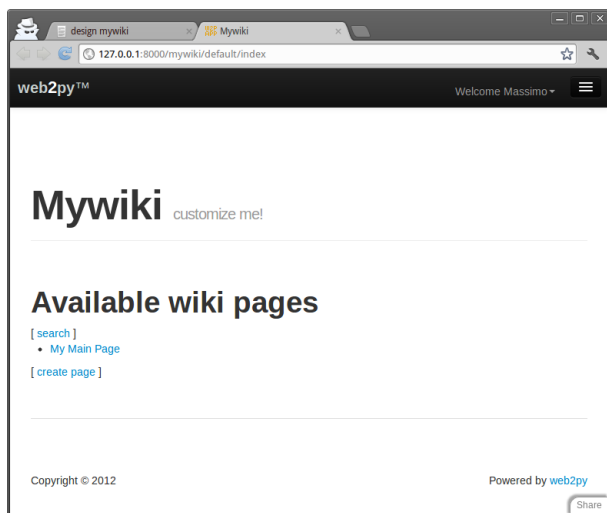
design mywiki
Mywiki
127.0.0.1:8000/mywiki/default/index

web2py™
Welcome Massimo

Mywiki customize me!

Available wiki pages

[ search ]

- My Main Page

[ create page ]

Copyright © 2012

Powered by web2py

Share